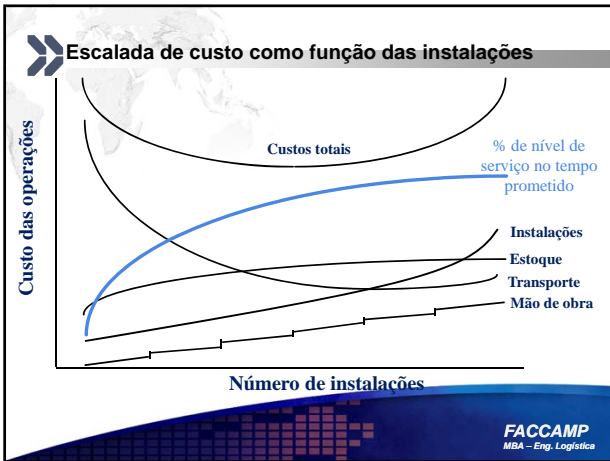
Escalada de custo como função das instalações

Custo das operações

Custos totais

% de nível de serviço no tempo prometido

Instalações

Estoque

Transporte

Mão de obra

Número de instalações

FACCAMP
MBA – Eng. Logística